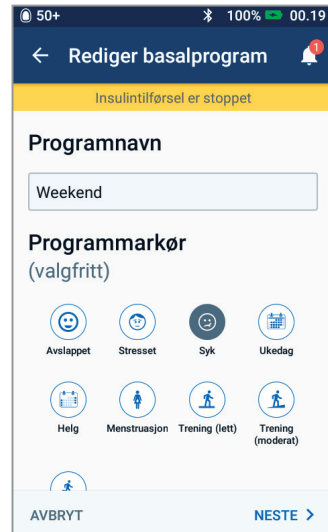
50+ 100% 00.19

← Rediger basalprogram 1

Insulintilførsel er stoppet

Programnavn

Weekend

Programmarkør
(valgfritt)

Avslappet Stresset Syk Ukedag

Helg Menstruasjon Trening (lett) Trening (moderat)

AVBRYT NESTE >